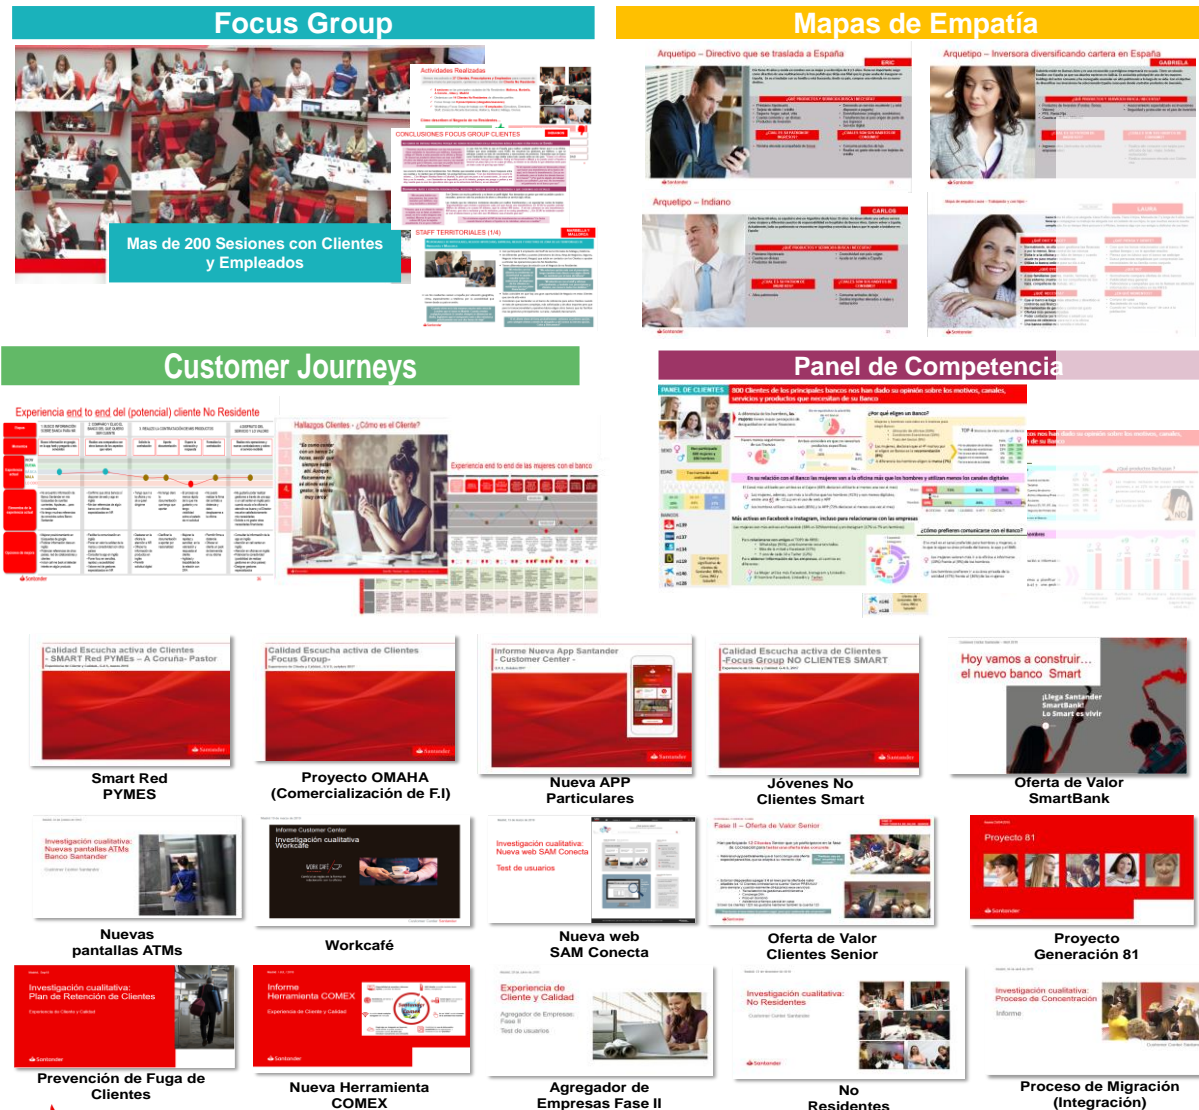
Focus Group

Mapas de Empatía

Mas de 200 Sesiones con Clientes y Empleados

Actividades Realizadas

CONCLUSIONES FOCUS GROUP CLIENTES

STAFF TERRITORIALES (1/4)

Arquetipo – Directivo que se traslada a España

ERIC

Arquetipo – Inversora diversificando cartera en España

GABRIELA

Arquetipo – Indiano

CARLOS

Customer Journeys

Panel de Competencia

Experiencia end to end del (potencial) cliente No Residente

Hallazgos Clientes - ¿Cómo es el Cliente?

Experiencia end to end de las mujeres con el banco

PANEL DE CLIENTES

800 Clientes de los principales bancos nos han dado su opinión sobre los motivos, canales, servicios y productos que necesitan de su Banco

¿Por qué eligen un Banco?

¿Cómo prefieren comunicarse con el Banco?

Calidad Escucha activa de Clientes - SMART Red PYMES – A Coruña- Pastor

Calidad Escucha activa de Clientes -Focus Group-

Informe Nueva App Santander - Customer Center -

Calidad Escucha activa de Clientes -Focus Group NO CLIENTES SMART

Hoy vamos a construir… el nuevo banco Smart

¡Llega Santander SmartBank! Lo Smart es vivir

Smart Red PYMES

Proyecto OMAHA (Comercialización de F.I)

Nueva APP Particulares

Jóvenes No Clientes Smart

Oferta de Valor SmartBank

Investigación cualitativa: Nuevas pantallas ATMs Banco Santander

Informe Customer Center
Investigación cualitativa Workcafé

Investigación cualitativa: Nueva web SAM Conecta
Test de usuarios

Fase II – Oferta de Valor Senior

Proyecto 81

Nuevas pantallas ATMs

Workcafé

Nueva web SAM Conecta

Oferta de Valor Clientes Senior

Proyecto Generación 81

Investigación cualitativa: Plan de Retención de Clientes

Informe Herramienta COMEX

Experiencia de Cliente y Calidad
Agregador de Empresas: Fase II
Test de usuarios

Investigación cualitativa: No Residentes

Investigación cualitativa: Proceso de Concentración
Informe

Prevención de Fuga de Clientes

Nueva Herramienta COMEX

Agregador de Empresas Fase II

No Residentes

Proceso de Migración (Integración)